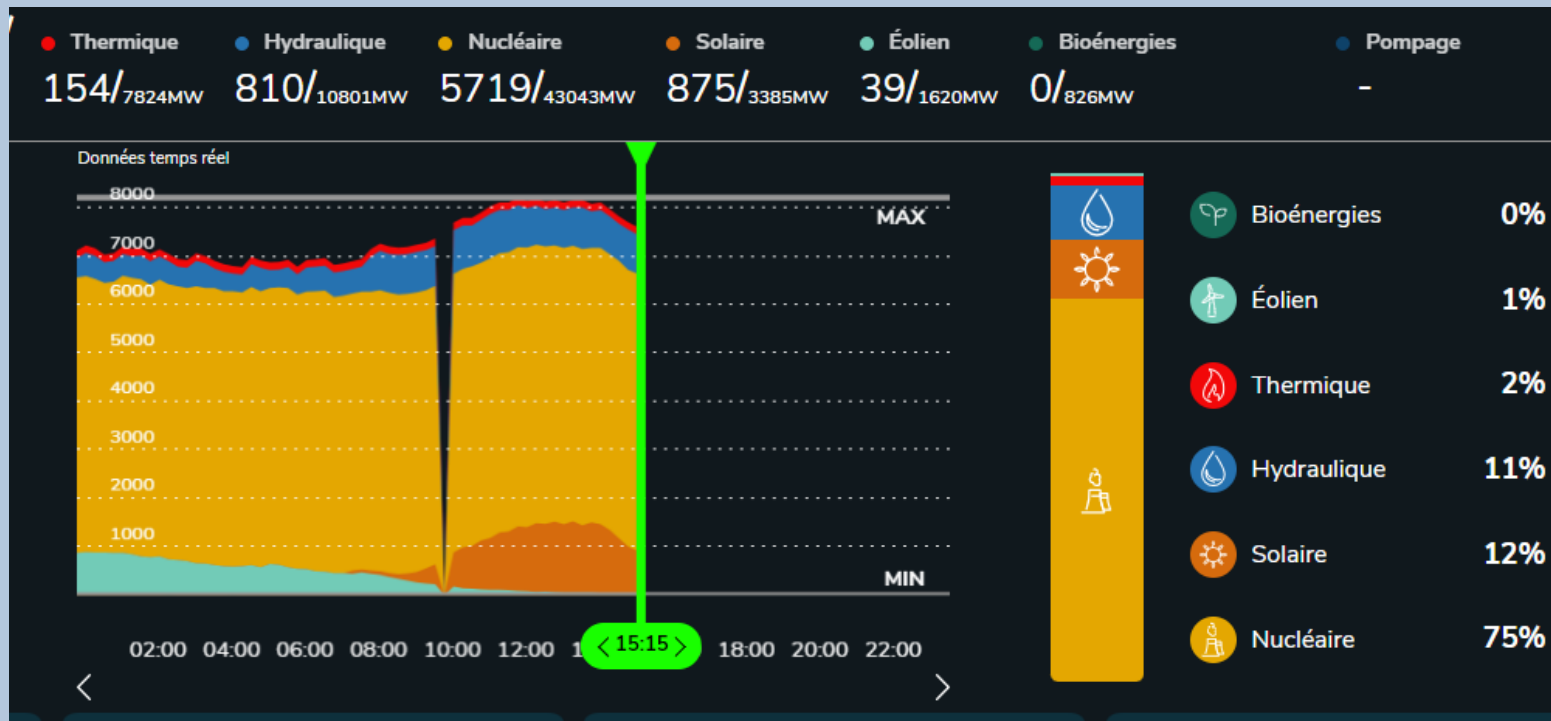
Thermique 154/7824MW
Hydraulique 810/10801MW
Nucléaire 5719/43043MW
Solaire 875/3385MW
Éolien 39/1620MW
Bioénergies 0/826MW
Pompage -

Données temps réel

8000
7000
6000
5000
4000
3000
2000
1000

MAX
MIN

02:00 04:00 06:00 08:00 10:00 12:00 1 15:15 18:00 20:00 22:00

Bioénergies 0%
Éolien 1%
Thermique 2%
Hydraulique 11%
Solaire 12%
Nucléaire 75%